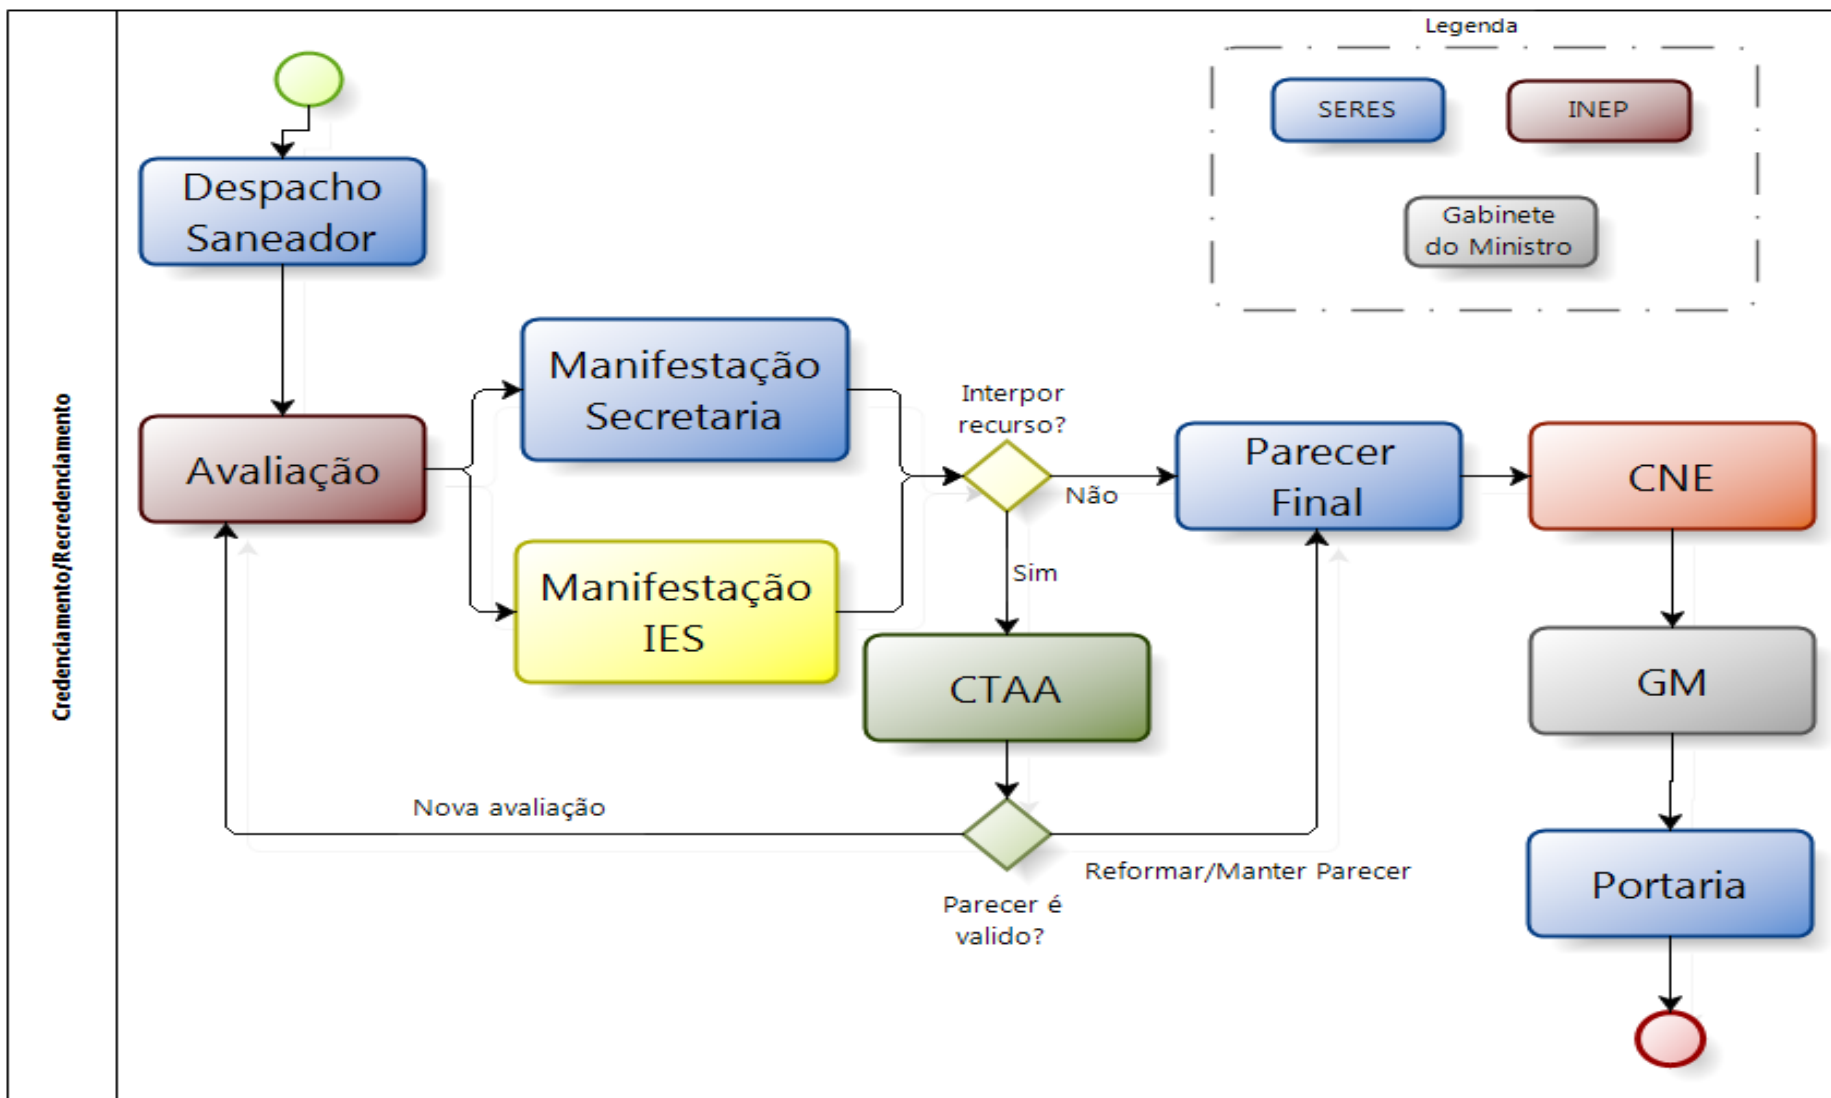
Credenciamento/Recredenciamento

Legenda

SERES

INEP

Gabinete do Ministro

Despacho Saneador

Avaliação

Manifestação Secretaria

Manifestação IES

Interpor recurso?

Não

Sim

Parecer Final

CNE

CTAA

GM

Nova avaliação

Reformar/Manter Parecer

Parecer é valido?

Portaria